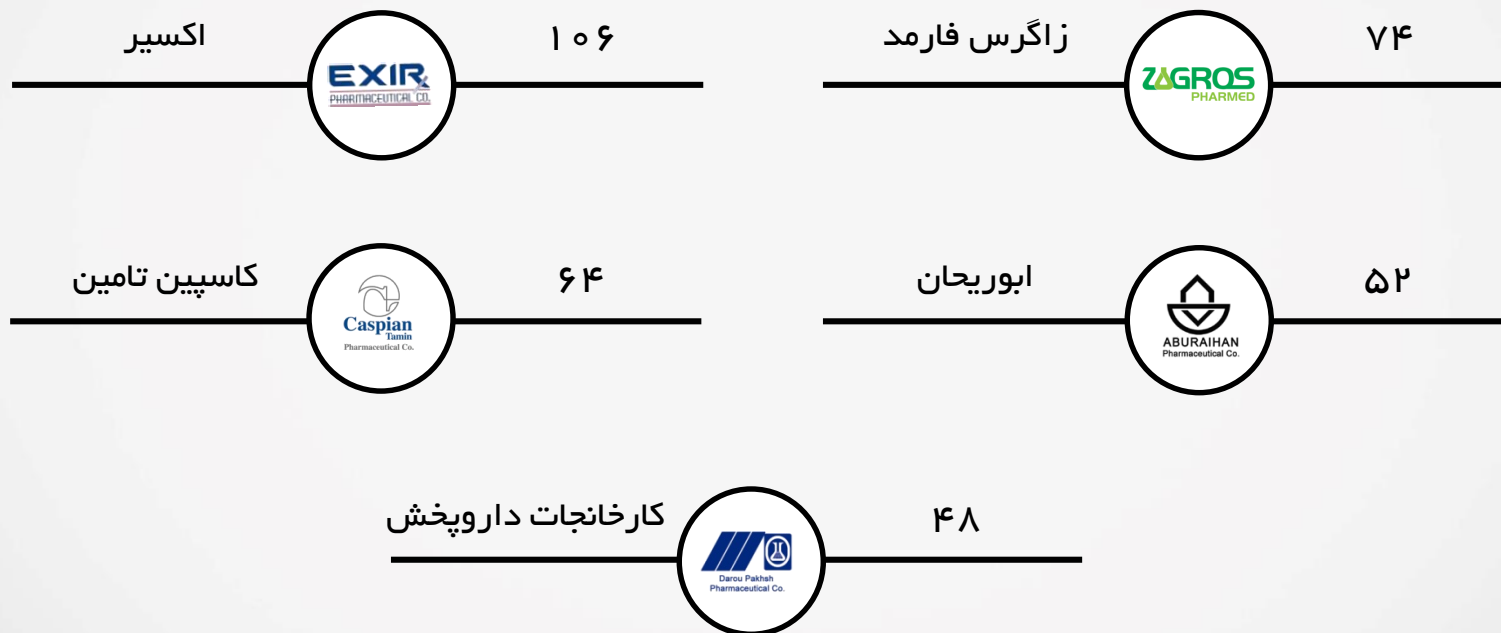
۷۴
زاگرس فارمد
ZAGROS PHARMED

۱۰۶
اکسیر
EXIR PHARMACEUTICAL CO.

۵۲
ابوریحان
ABURAIHAN Pharmaceutical Co.

۶۴
کاسپین تامین
Caspian Tamin Pharmaceutical Co.

۴۸
کارخانجات داروپخش
Darou Pakhsh Pharmaceutical Co.